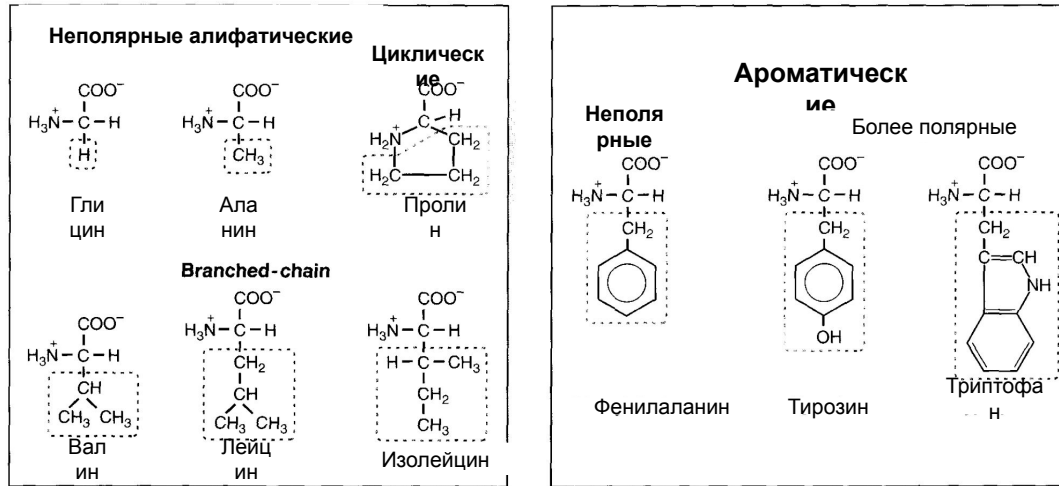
Неполярные алифатические

Циклические

$COO^-$
$H_3\overset{+}{N}-C-H$
$H$

Глицин

$COO^-$
$H_3\overset{+}{N}-C-H$
$CH_3$

Аланин

$COO^-$
$H_2\overset{+}{N}-C-H$
$CH_2$
$H_2C-CH_2$

Пролин

Branched-chain

$COO^-$
$H_3\overset{+}{N}-C-H$
$CH$
$CH_3$ $CH_3$

Валин

$COO^-$
$H_3\overset{+}{N}-C-H$
$CH_2$
$CH$
$CH_3$ $CH_3$

Лейцин

$COO^-$
$H_3\overset{+}{N}-C-H$
$H-C-CH_3$
$CH_2$
$CH_3$

Изолейцин

Ароматические

Неполярные

Более полярные

$COO^-$
$H_3\overset{+}{N}-C-H$
$CH_2$

Фенилаланин

$COO^-$
$H_3\overset{+}{N}-C-H$
$CH_2$
OH

Тирозин

$COO^-$
$H_3\overset{+}{N}-C-H$
$CH_2$
$C=CH$
NH

Триптофан